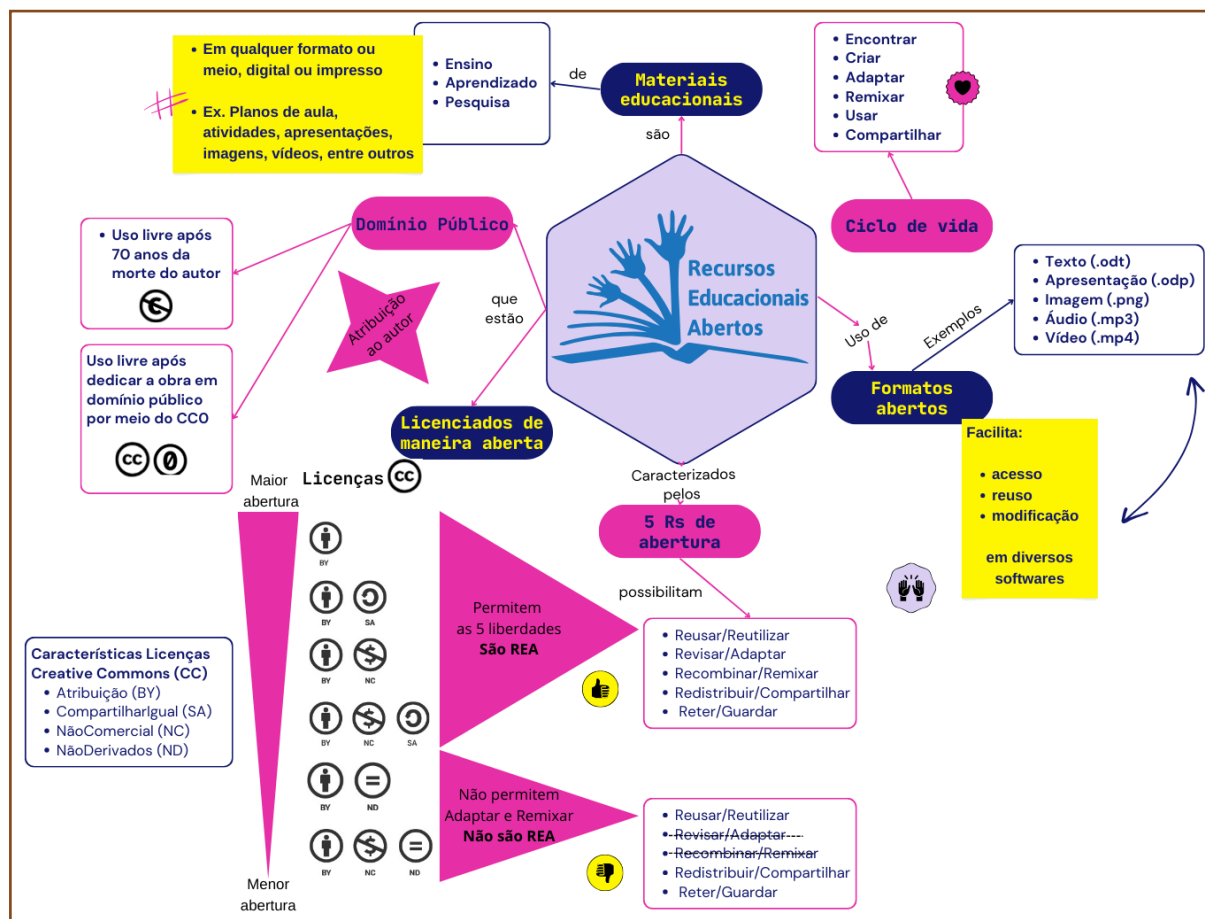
• Em qualquer formato ou meio, digital ou impresso

• Ex. Planos de aula, atividades, apresentações, imagens, vídeos, entre outros

• Ensino
• Aprendizado
• Pesquisa

de

Materiais educacionais

são

• Encontrar
• Criar
• Adaptar
• Remixar
• Usar
• Compartilhar

Ciclo de vida

• Uso livre após 70 anos da morte do autor

Domínio Público

Atribuição ao autor

que estão

Recursos Educacionais Abertos

Uso de

Exemplos

• Texto (.odt)
• Apresentação (.odp)
• Imagem (.png)
• Áudio (.mp3)
• Vídeo (.mp4)

Uso livre após dedicar a obra em domínio público por meio do CC0

Licenciados de maneira aberta

Formatos abertos

Facilita:

• acesso
• reuso
• modificação

em diversos softwares

Maior abertura

Licenças

Caracterizados pelos

5 Rs de abertura

BY

BY SA

BY NC

BY NC SA

BY ND

BY NC ND

possibilitam

Permitem as 5 liberdades
São REA

• Reusar/Reutilizar
• Revisar/Adaptar
• Recombinar/Remixar
• Redistribuir/Compartilhar
• Reter/Guardar

Características Licenças Creative Commons (CC)
• Atribuição (BY)
• CompartilharIgual (SA)
• NãoComercial (NC)
• NãoDerivados (ND)

Não permitem Adaptar e Remixar
Não são REA

• Reusar/Reutilizar
• ~~Revisar/Adaptar~~
• ~~Recombinar/Remixar~~
• Redistribuir/Compartilhar
• Reter/Guardar

Menor abertura